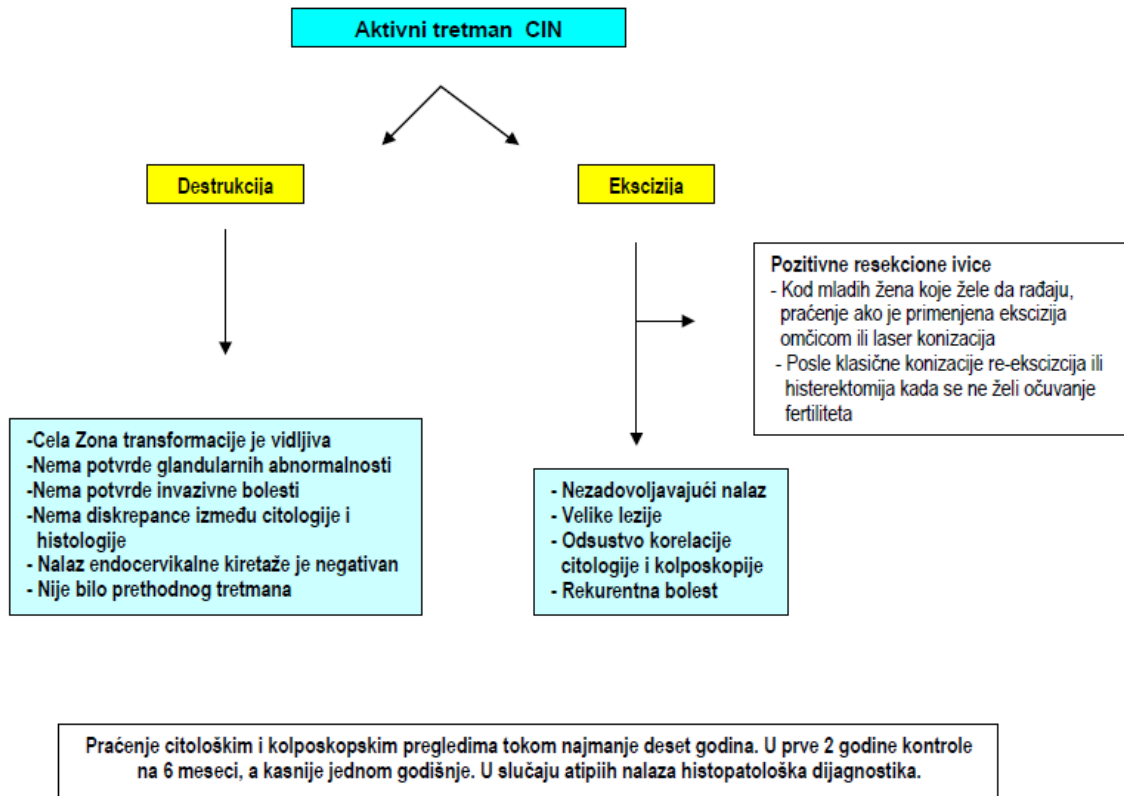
Aktivni tretman CIN

Destrukcija

Ekscizija

Pozitivne resekcione ivice
- Kod mladih žena koje žele da rađaju, praćenje ako je primenjena ekscizija omčicom ili laser konizacija
- Posle klasične konizacije re-ekscizcija ili histerektomija kada se ne želi očuvanje fertiliteta

-Cela Zona transformacije je vidljiva
-Nema potvrde glandularnih abnormalnosti
-Nema potvrde invazivne bolesti
-Nema diskrepance između citologije i histologije
- Nalaz endocervikalne kiretaže je negativan
- Nije bilo prethodnog tretmana

- Nezadovoljavajući nalaz
- Velike lezije
- Odsustvo korelacije citologije i kolposkopije
- Rekurentna bolest

Praćenje citološkim i kolposkopskim pregledima tokom najmanje deset godina. U prve 2 godine kontrole na 6 meseci, a kasnije jednom godišnje. U slučaju atipiih nalaza histopatološka dijagnostika.